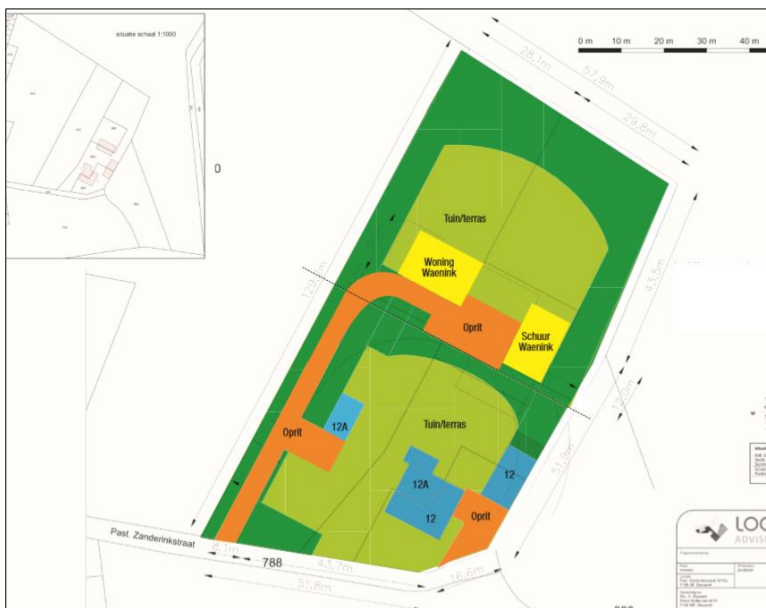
situatie schaal 1:1000

0

0 m 10 m 20 m 30 m 40 m

28,1m

57,9m

29,8m

120 m

43,5m

Tuin/terras

Woning Waenink

Oprit

Schuur Waenink

Oprit

12A

Tuin/terras

12A

12

12

Oprit

51,9m

Past. Zanderinkstraat

788

43,7m

51,8m

16,6m

LO

ADVIS